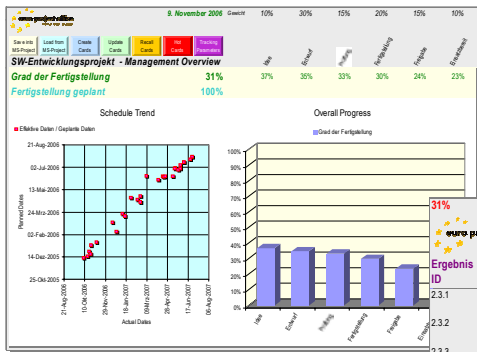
euro project office

9. November 2006 Gewicht 10% 30% 15% 20% 15% 10%

Save in MS-Project | Load from MS-Project | Create Cards | Update Cards | Recall Cards | Init Cards | Tracking Parameters

Idee | Entwurf | Prüfung | Fertigstellung | Freigabe | Bereitstellung

SW-Entwicklungsprojekt - Management Overview

Grad der Fertigstellung 31% 37% 35% 33% 30% 24% 23%

Fertigstellung geplant 100%

Schedule Trend

Effektive Daten / Geplante Daten

21-Aug-2006
02-Jul-2006
13-Mai-2006
24-Mrz-2006
02-Feb-2006
14-Dez-2005
25-Okt-2005

Planned Dates

21-Aug-2006
10-Okt-2006
29-Nov-2006
18-Jan-2007
09-Mrz-2007
28-Apr-2007
17-Jun-2007
06-Aug-2007

Actual Dates

Overall Progress

Grad der Fertigstellung

100%
90%
80%
70%
60%
50%
40%
30%
20%
10%
0%

Idee
Entwurf
Prüfung
Fertigstellung
Freigabe
Bereitstellung

31%

euro p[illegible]

Ergebnis
ID

2.3.1

2.3.2

2.3.3